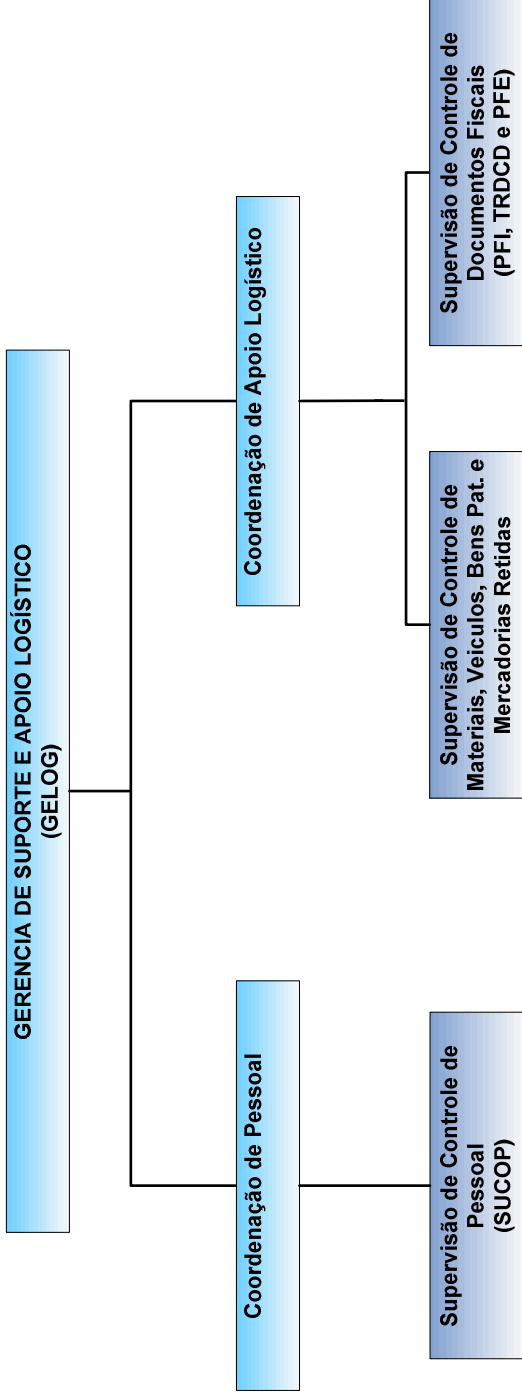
GERENCIA DE SUPORTE E APOIO LOGÍSTICO
(GELOG)

Coordenação de Apoio Logístico

Coordenação de Pessoal

Supervisão de Controle de
Documentos Fiscais
(PFI, TRDCD e PFE)

Supervisão de Controle de
Materiais, Veiculos, Bens Pat. e
Mercadorias Retidas

Supervisão de Controle de
Pessoal
(SUCOP)